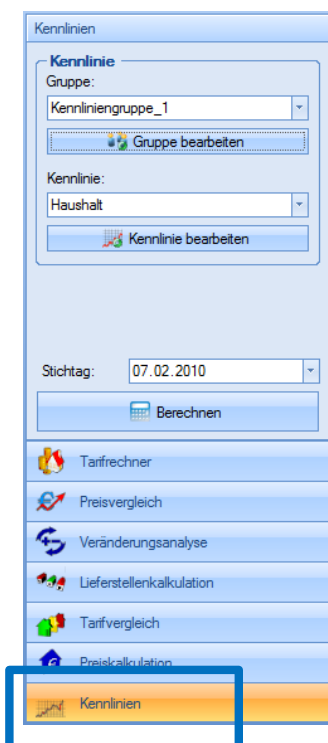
Kennlinien

Kennlinie

Gruppe:

Kennliniengruppe_1

Gruppe bearbeiten

Kennlinie:

Haushalt

Kennlinie bearbeiten

Stichtag: 07.02.2010

Berechnen

Tarifrechner

Preisvergleich

Veränderungsanalyse

Lieferstellenkalkulation

Tarifvergleich

Preiskalkulation

Kennlinien